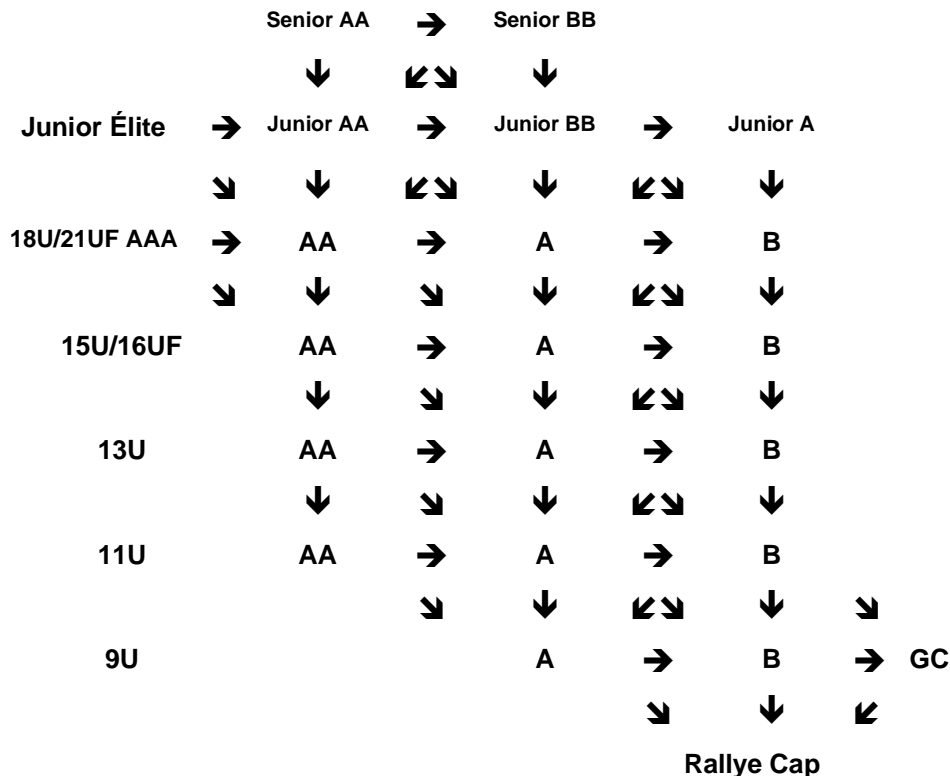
Senior AA ➔ Senior BB

🡻 ↙↘ 🡻

Junior Élite ➔ Junior AA ➔ Junior BB ➔ Junior A

↘ 🡻 ↙↘ 🡻 ↙↘ 🡻

18U/21UF AAA ➔ AA ➔ A ➔ B

↘ 🡻 ↘ 🡻 ↙↘ 🡻

15U/16UF AA ➔ A ➔ B

🡻 ↘ 🡻 ↙↘ 🡻

13U AA ➔ A ➔ B

🡻 ↘ 🡻 ↙↘ 🡻

11U AA ➔ A ➔ B

↘ 🡻 ↙↘ 🡻 ↘

9U A ➔ B ➔ GC

↘ 🡻 ↙

Rallye Cap